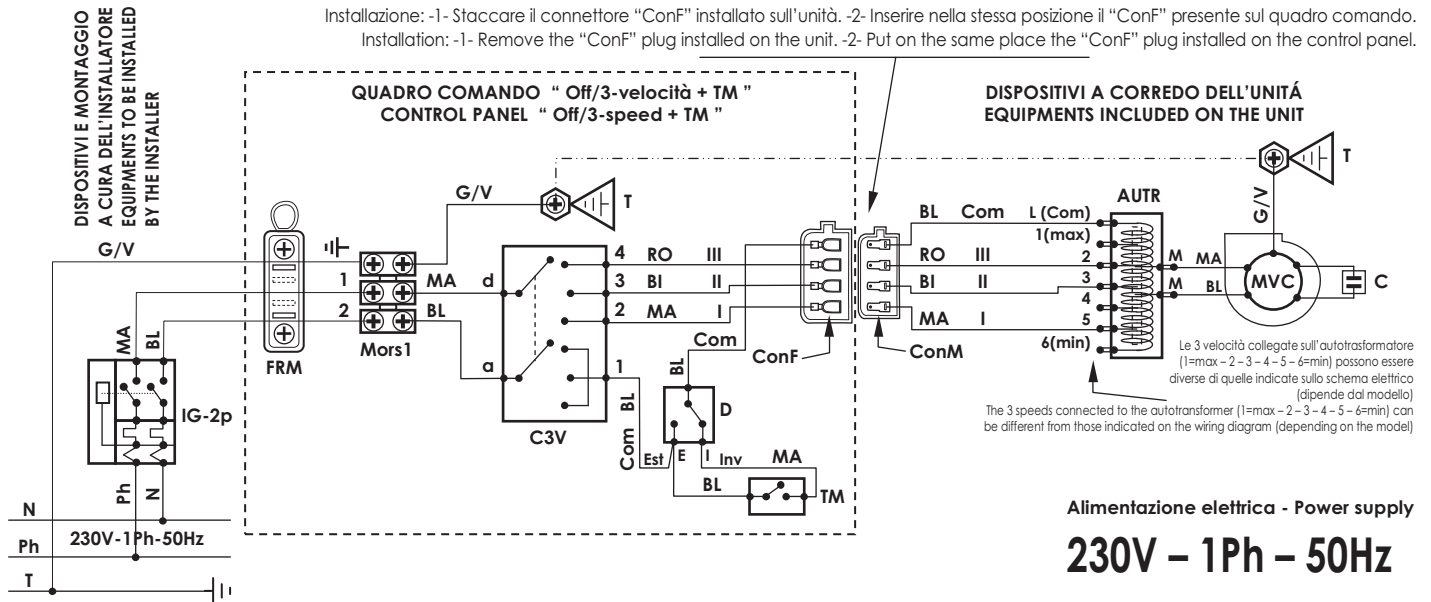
DISPOSITIVI E MONTAGGIO A CURA DELL'INSTALLATORE EQUIPMENTS TO BE INSTALLED BY THE INSTALLER

Installazione: -1- Staccare il connettore "ConF" installato sull'unità. -2- Inserire nella stessa posizione il "ConF" presente sul quadro comando.
Installation: -1- Remove the "ConF" plug installed on the unit. -2- Put on the same place the "ConF" plug installed on the control panel.

QUADRO COMANDO " Off/3-velocità + TM "
CONTROL PANEL " Off/3-speed + TM "

DISPOSITIVI A CORREDO DELL'UNITÁ
EQUIPMENTS INCLUDED ON THE UNIT

G/V
G/V
T
T
G/V
1
2
MA
BL
FRM
Mors1
d
a
4
3
2
1
RO
BI
MA
III
II
I
Com
BL
BL
C3V
ConF
D
Com
Est
E
I
Inv
MA
BL
TM
BL
Com
RO
III
BI
II
MA
I
ConM
L (Com)
1(max)
2
3
4
5
6(min)
AUTR
M
M
MA
BL
MVC
C
MA
BL
IG-2p
Ph
N
N
Ph
230V-1Ph-50Hz
T

Le 3 velocità collegate sull'autotrasformatore (1=max – 2 – 3 – 4 – 5 – 6=min) possono essere diverse di quelle indicate sullo schema elettrico (dipende dal modello)
The 3 speeds connected to the autotransformer (1=max – 2 – 3 – 4 – 5 – 6=min) can be different from those indicated on the wiring diagram (depending on the model)

Alimentazione elettrica - Power supply
230V – 1Ph – 50Hz